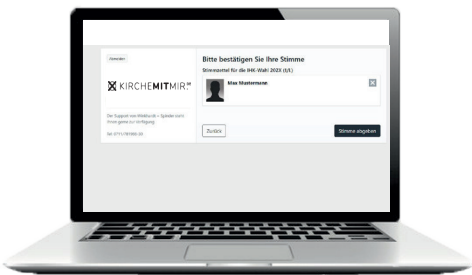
Gewinden

KIRCHEMITMIR

Der Support von WIeBAUE + Spieker steht Ihnen gerne zur Verfügung:

Tel. 0711/181996-00

Bitte bestätigen Sie Ihre Stimme

Stimmzettel für die IHK-Wahl 2023 (1/1)

Max Mustermann

Zurück

Stimme abgeben